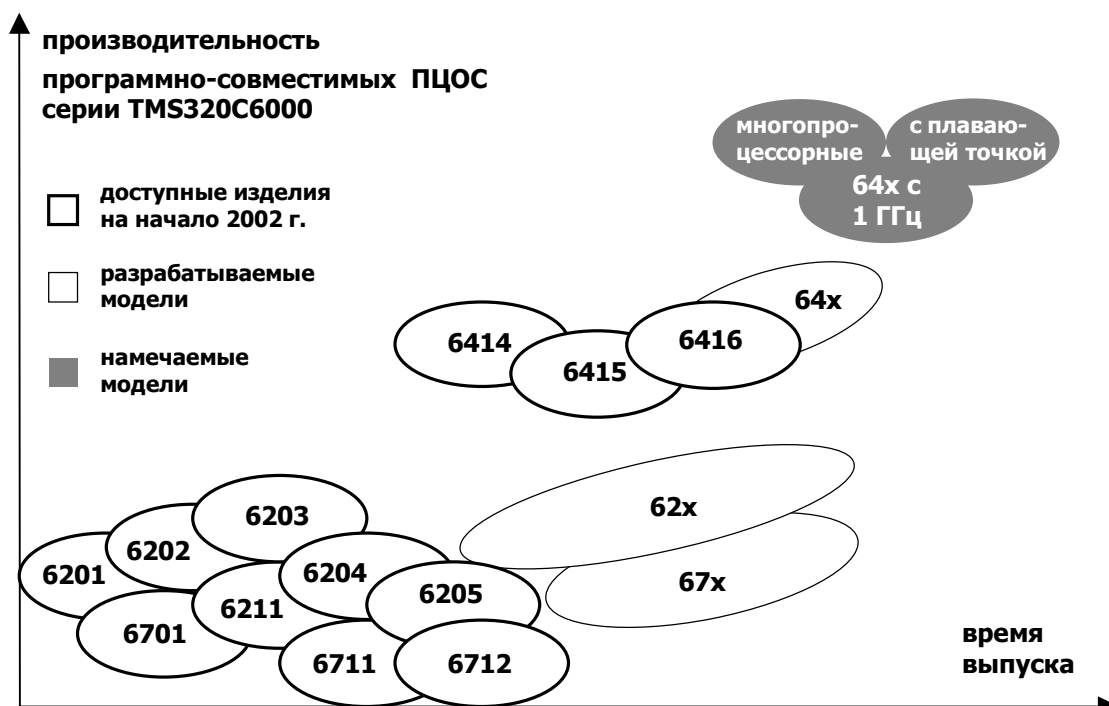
производительность

программно-совместимых ПЦОС серии TMS320C6000

доступные изделия на начало 2002 г.

разрабатываемые модели

намечаемые модели

многопро-цессорные

с плаваю-щей точкой

64x с 1 ГГц

6414

6415

6416

64x

62x

67x

6203

6202

6201

6204

6211

6205

6701

6711

6712

время выпуска